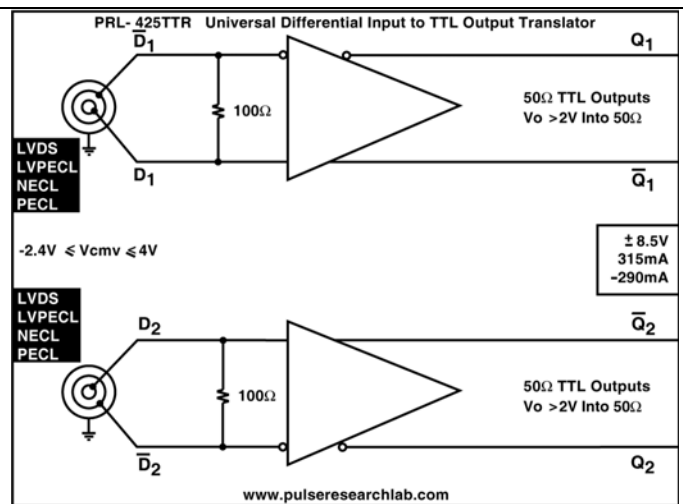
PRL- 425TTR Universal Differential Input to TTL Output Translator

$\overline{D}_1$

$Q_1$

100Ω

50Ω TTL Outputs
Vo >2V Into 50Ω

LVDS
LVPECL
NECL
PECL

$D_1$

$\overline{Q}_1$

-2.4V ≤ Vcmv ≤ 4V

± 8.5V
315mA
-290mA

LVDS
LVPECL
NECL
PECL

$D_2$

$\overline{Q}_2$

100Ω

50Ω TTL Outputs
Vo >2V Into 50Ω

$\overline{D}_2$

$Q_2$

www.pulseresearchlab.com